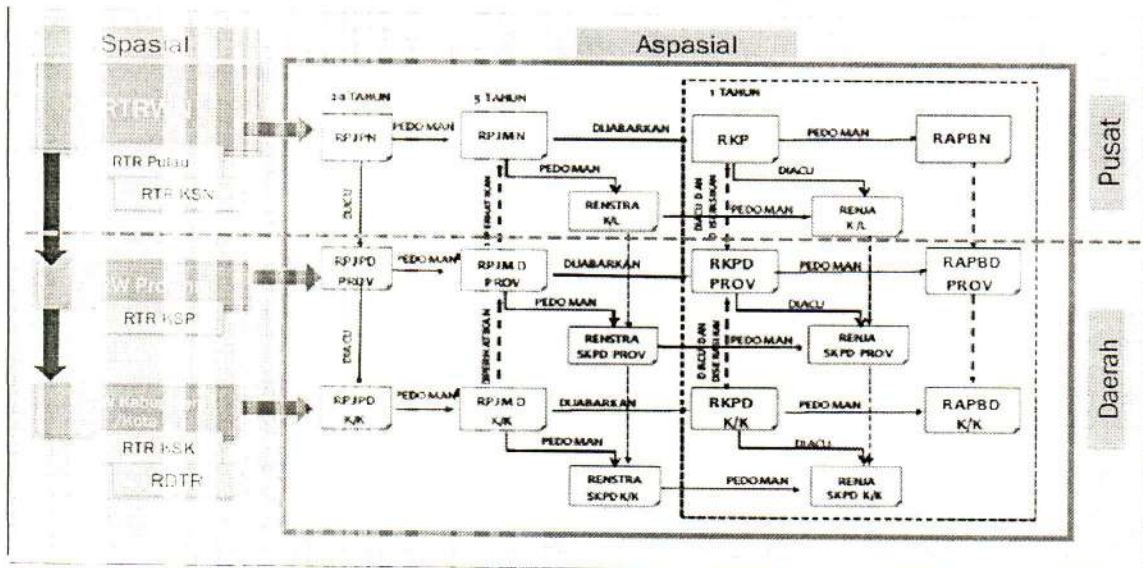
Spasial

Aspasial

RTRWN

RTR Pulau

RTR KSN

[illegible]W Provinsi

RTR KSP

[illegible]W Kabupaten/Kota

RTR KSK

RDTR

20 TAHUN

5 TAHUN

1 TAHUN

RPJPN

PEDOMAN

RPJMN

DIJABARKAN

RKP

PEDOMAN

RAPBN

Pusat

PEDOMAN

DIACU

RENSTRA K/L

PEDOMAN

RENJA K/L

DIACU

DIPERHATIKAN

DIACU DAN DISERASIKAN

RPJPD PROV

PEDOMAN

RPJMD PROV

DIJABARKAN

RKPD PROV

PEDOMAN

RAPBD PROV

PEDOMAN

DIACU

RENSTRA SKPD PROV

PEDOMAN

RENJA SKPD PROV

Daerah

DIACU

DIPERHATIKAN

DIACU DAN DISERASIKAN

RPJPD K/K

PEDOMAN

RPJMD K/K

DIJABARKAN

RKPD K/K

PEDOMAN

RAPBD K/K

PEDOMAN

DIACU

RENSTRA SKPD K/K

PEDOMAN

RENJA SKPD K/K